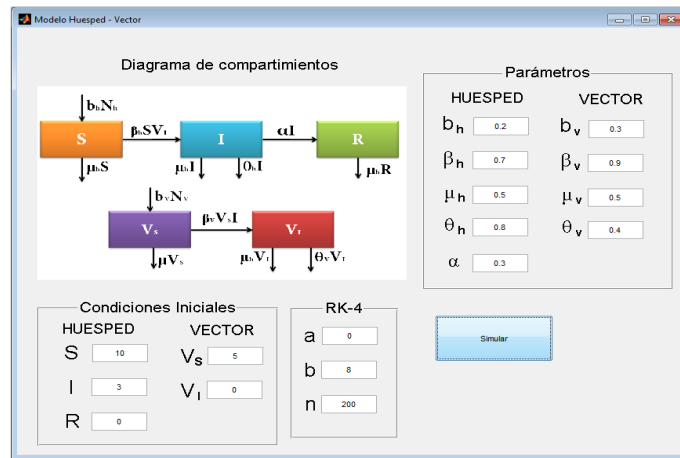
Modelo Huesped - Vector

Diagrama de compartimientos

$b_h N_h$

S

$\beta_h S V_I$

I

$\alpha I$

R

$\mu_h S$

$\mu_h I$

$\theta_h I$

$\mu_h R$

$b_v N_v$

$V_s$

$\beta_v V_s I$

$V_I$

$\mu V_s$

$\mu_v V_I$

$\theta_v V_I$

Parámetros

HUESPED

VECTOR

$b_h$ 0.2

$b_v$ 0.3

$\beta_h$ 0.7

$\beta_v$ 0.9

$\mu_h$ 0.5

$\mu_v$ 0.5

$\theta_h$ 0.8

$\theta_v$ 0.4

$\alpha$ 0.3

Condiciones Iniciales

HUESPED

VECTOR

S 10

$V_s$ 5

I 3

$V_I$ 0

R 0

RK-4

a 0

b 8

n 200

Simular